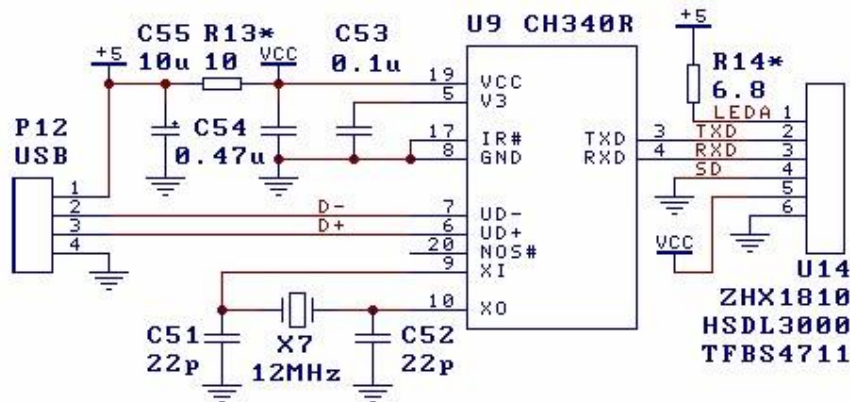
C55 R13* C53 U9 CH340R
+5 10u 10 VCC 0.1u
+5
R14*
6.8
19 VCC
5 V3
P12 C54
USB 0.47u
17 IR#
8 GND
TXD 3
RXD 4
LEDA 1
TXD 2
RXD 3
SD 4
5
6
1
2
3
4
D-
D+
7 UD-
6 UD+
20 NOS#
9 XI
10 XO
VCC
U14
ZHX1810
HSDL3000
TFBS4711
C51 X7 C52
22p 12MHz 22p